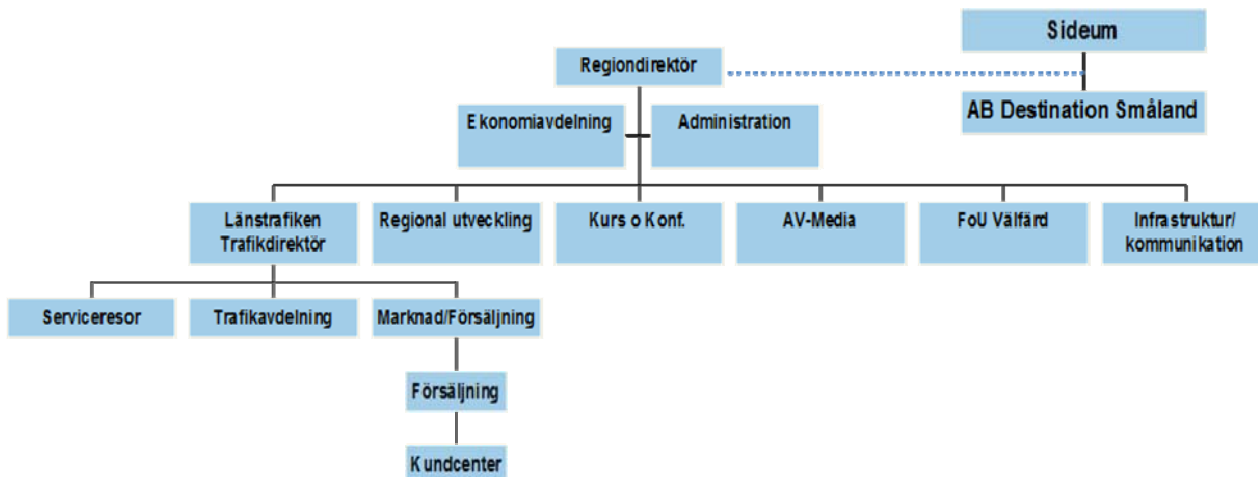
Sideum

Regiondirektör

AB Destination Småland

Ekonomiavdelning

Administration

Länstrafiken Trafikdirektör

Regional utveckling

Kurs o Konf.

AV-Media

FoU Välfärd

Infrastruktur/ kommunikation

Serviceresor

Trafikavdelning

Marknad/Försäljning

Försäljning

Kundcenter